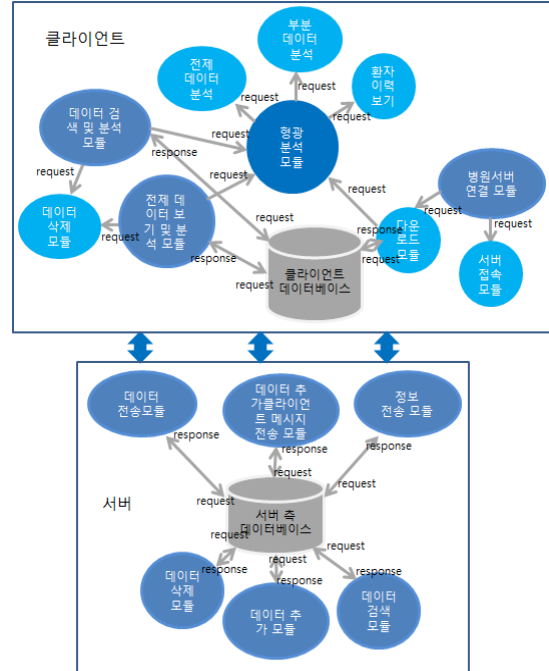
클라이언트

부분 데이터 분석

전체 데이터 분석

환자 이력 보기

request

request

request

데이터 검색 및 분석 모듈

request

response

행광 분석 모듈

request

request

병원서버 연결 모듈

request

전체 데이터 보기 및 분석 모듈

request

request

데이터 삭제 모듈

request

다운로드 모듈

request

request

서버 접속 모듈

response

request

클라이언트 데이터베이스

데이터 전송모듈

데이터 추가클라이언트 메시지 전송 모듈

정보 전송 모듈

response

response

response

request

request

서버

request

서버 측 데이터베이스

request

request

request

response

request

response

response

데이터 삭제 모듈

데이터 추가 모듈

데이터 검색 모듈